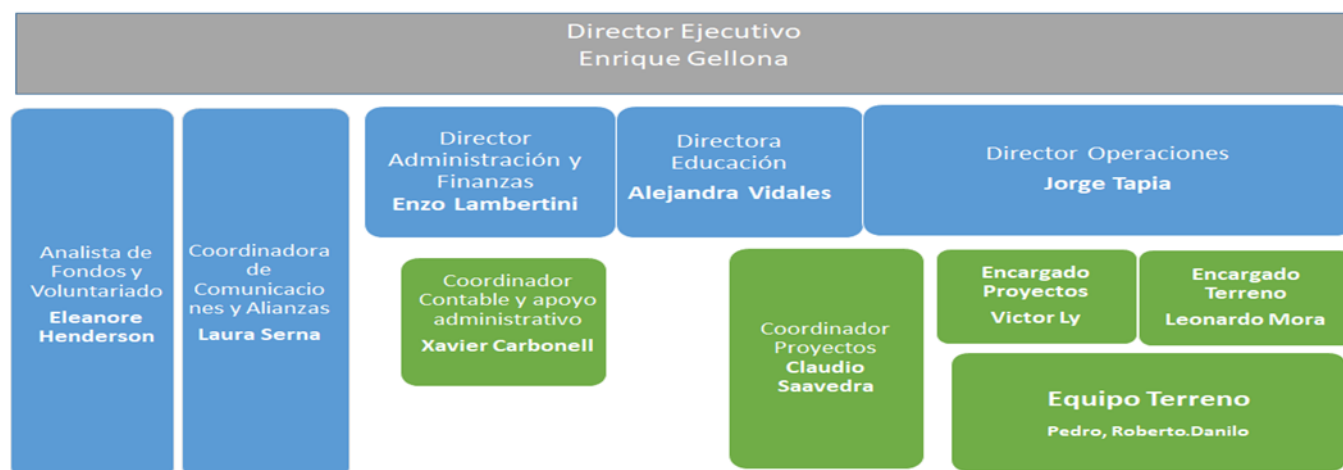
Director Ejecutivo
Enrique Gellona

Analista de Fondos y Voluntariado
Eleanore Henderson

Coordinadora de Comunicaciones y Alianzas
Laura Serna

Director Administración y Finanzas
Enzo Lambertini

Coordinador Contable y apoyo administrativo
Xavier Carbonell

Directora Educación
Alejandra Vidales

Coordinador Proyectos
Claudio Saavedra

Director Operaciones
Jorge Tapia

Encargado Proyectos
Victor Ly

Encargado Terreno
Leonardo Mora

Equipo Terreno
Pedro, Roberto.Danilo